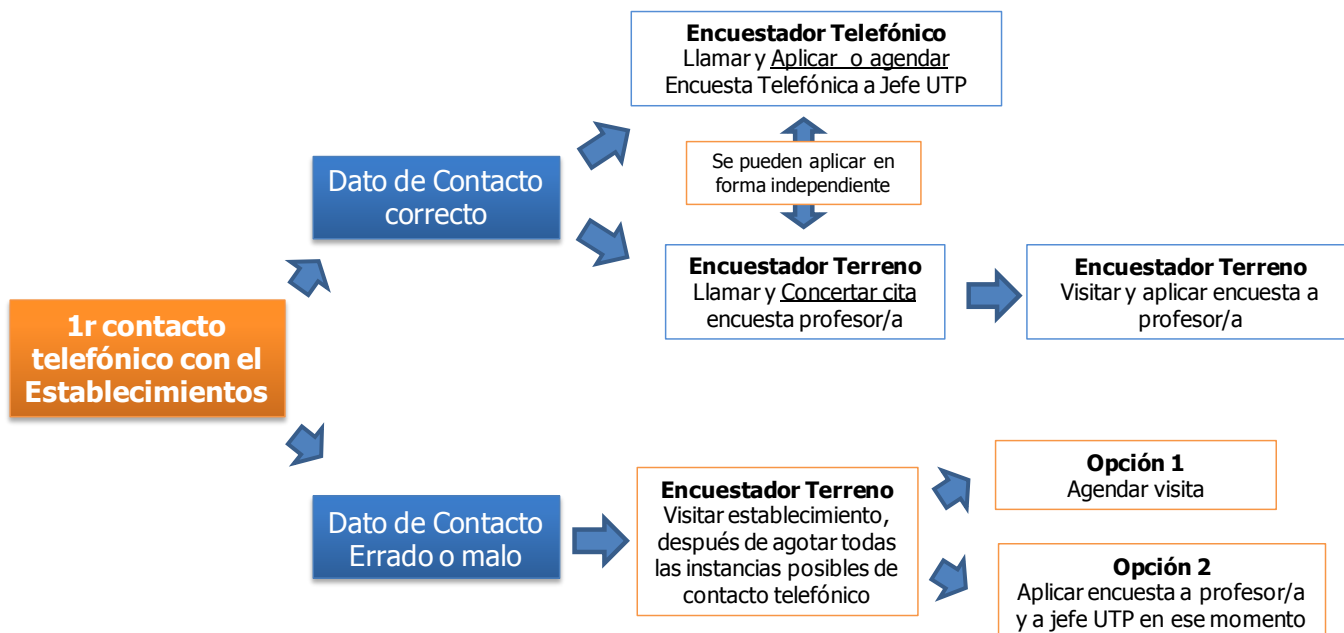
1r contacto telefónico con el Establecimientos

Dato de Contacto correcto

Encuestador Telefónico
Llamar y Aplicar o agendar Encuesta Telefónica a Jefe UTP

Se pueden aplicar en forma independiente

Encuestador Terreno
Llamar y Concertar cita encuesta profesor/a

Encuestador Terreno
Visitar y aplicar encuesta a profesor/a

Dato de Contacto Errado o malo

Encuestador Terreno
Visitar establecimiento, después de agotar todas las instancias posibles de contacto telefónico

Opción 1
Agendar visita

Opción 2
Aplicar encuesta a profesor/a y a jefe UTP en ese momento